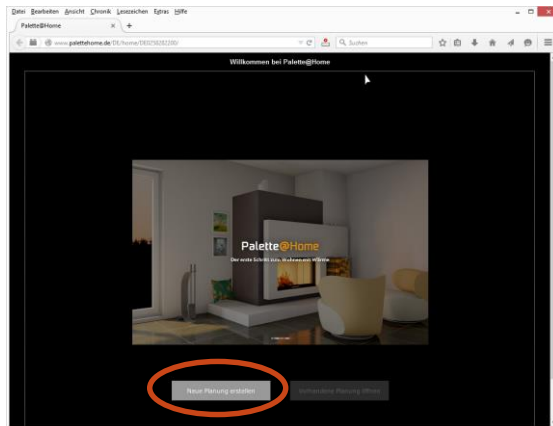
Datei Bearbeiten Ansicht Chronik Lesezeichen Extras Hilfe

Palette@Home

www.palettehome.de/DE/home/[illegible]

Suchen

Willkommen bei Palette@Home

Palette@Home

Der erste Schritt zum Wohnen mit Wärme

Neue Planung erstellen

Vorhandene Planung öffnen